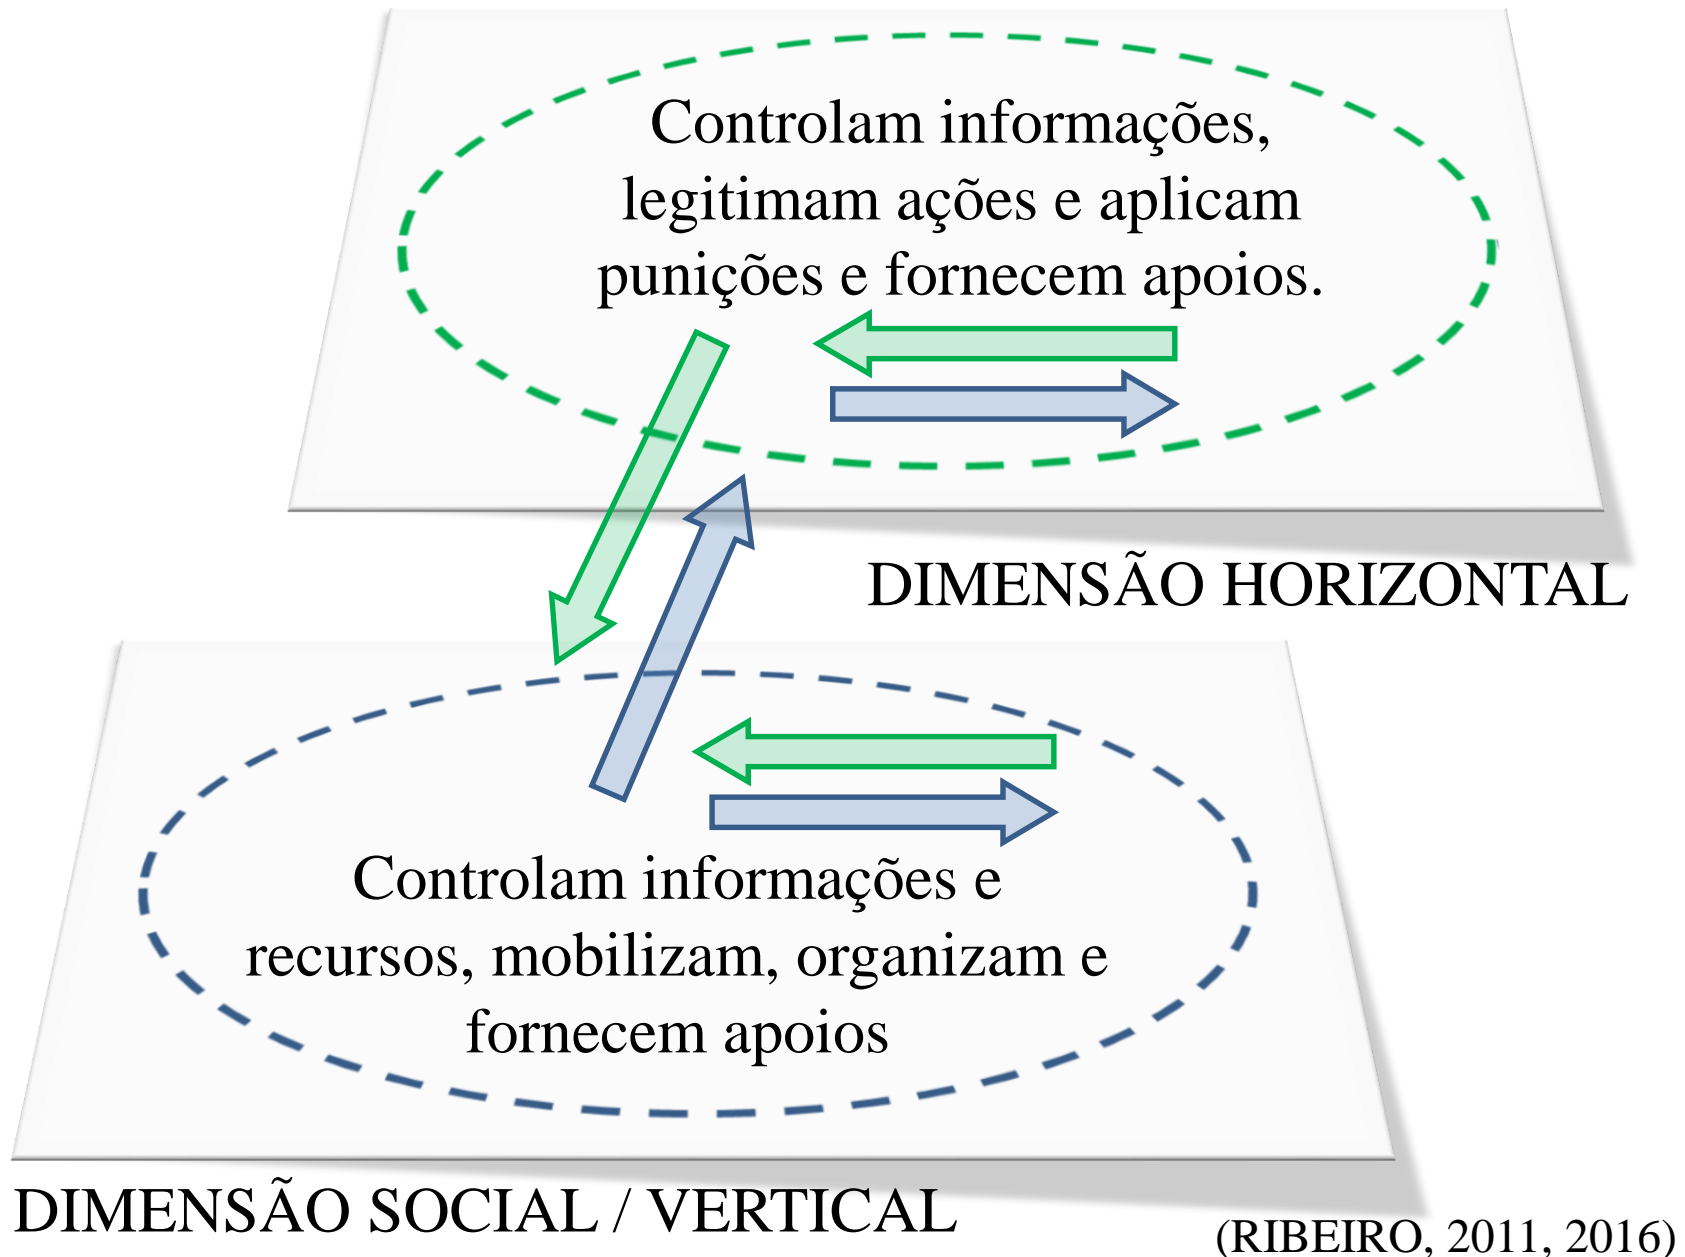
Controlam informações, legitimam ações e aplicam punições e fornecem apoios.

DIMENSÃO HORIZONTAL

Controlam informações e recursos, mobilizam, organizam e fornecem apoios

DIMENSÃO SOCIAL / VERTICAL

(RIBEIRO, 2011, 2016)